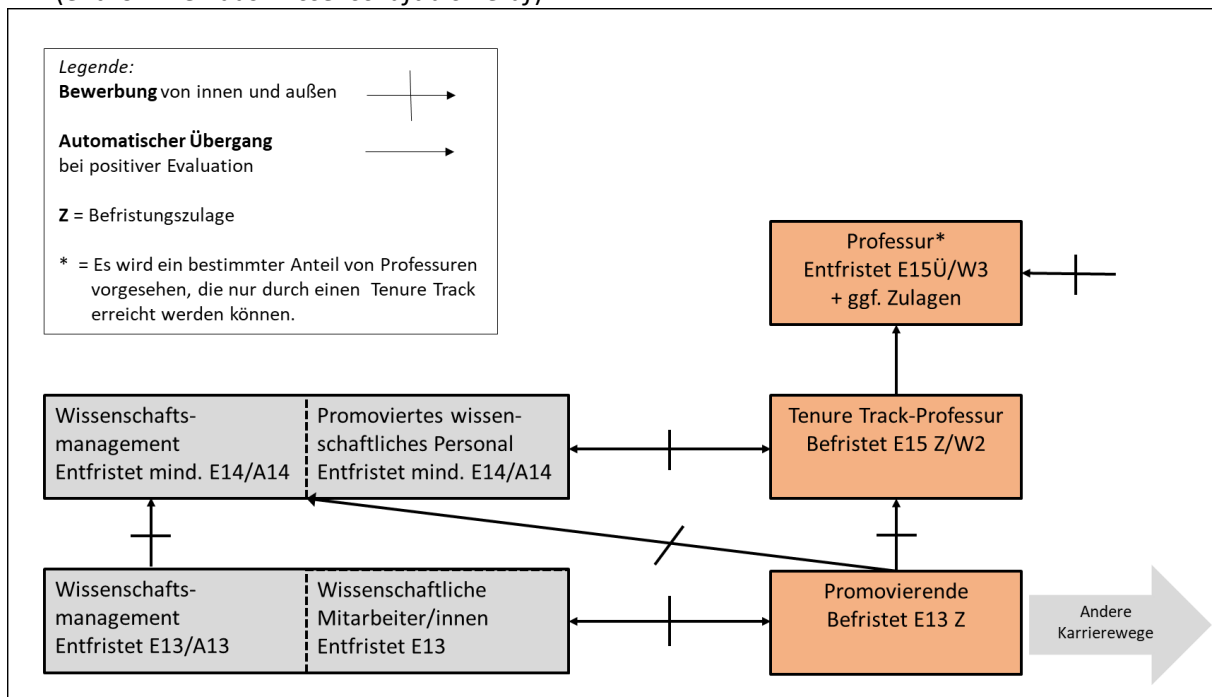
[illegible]

Legende:
**Bewerbung** von innen und außen

**Automatischer Übergang** bei positiver Evaluation

**Z** = Befristungszulage

* = Es wird ein bestimmter Anteil von Professuren vorgesehen, die nur durch einen Tenure Track erreicht werden können.

Professur*
Entfristet E15Ü/W3
+ ggf. Zulagen

Wissenschaftsmanagement
Entfristet mind. E14/A14

Promoviertes wissenschaftliches Personal
Entfristet mind. E14/A14

Tenure Track-Professur
Befristet E15 Z/W2

Wissenschaftsmanagement
Entfristet E13/A13

Wissenschaftliche Mitarbeiter/innen
Entfristet E13

Promovierende
Befristet E13 Z

Andere Karrierewege